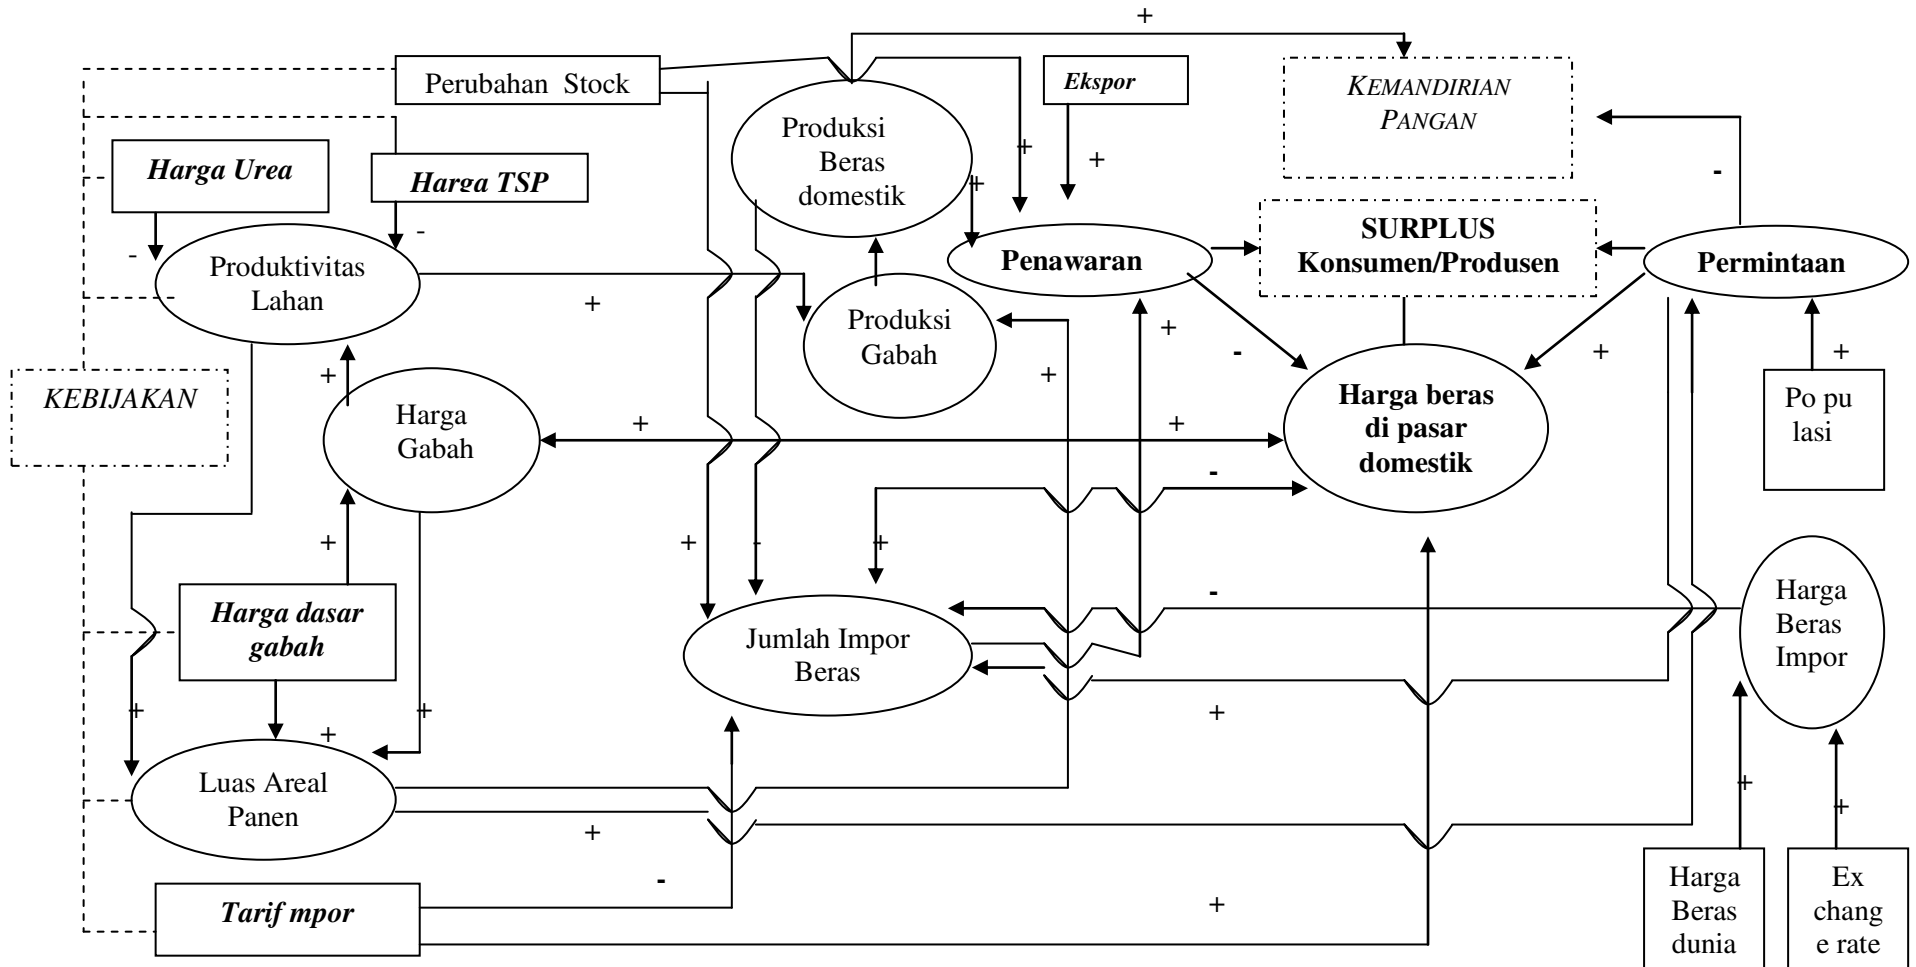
+

Perubahan Stock

Ekspor

KEMANDIRIAN PANGAN

Harga Urea

Harga TSP

Produksi Beras domestik

+

+

+

-

-

-

SURPLUS Konsumen/Produsen

Penawaran

Permintaan

Produktivitas Lahan

+

Produksi Gabah

+

-

+

+

KEBIJAKAN

+

Harga Gabah

+

+

Harga beras di pasar domestik

Po pu lasi

+

-

+

+

-

+

Harga dasar gabah

-

Harga Beras Impor

Jumlah Impor Beras

+

+

+

+

Luas Areal Panen

+

+

+

-

Tarif mpor

+

Harga Beras dunia

Ex chang e rate